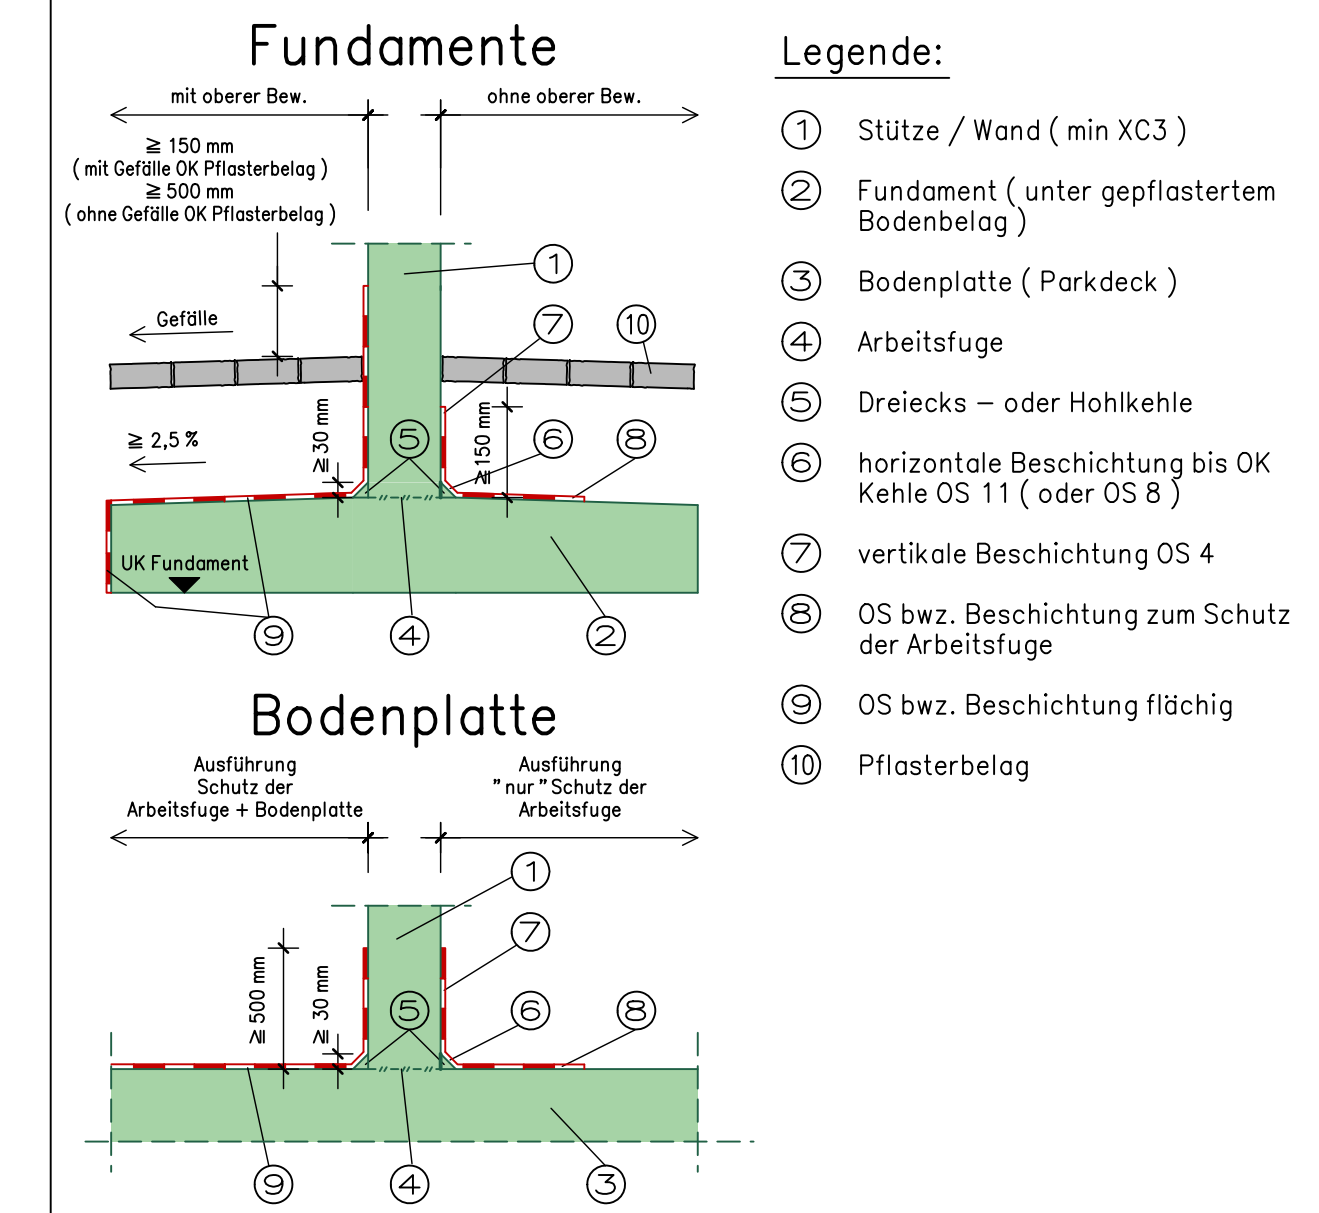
Fundamente

mit oberer Bew.

ohne oberer Bew.

≧ 150 mm
( mit Gefälle OK Pflasterbelag )
≧ 500 mm
( ohne Gefälle OK Pflasterbelag )

1

Gefälle

7

10

≧ 2,5 %

≧ 30 mm

5

≧ 150 mm

6

8

UK Fundament

9

4

2

Bodenplatte

Ausführung
Schutz der
Arbeitsfuge + Bodenplatte

Ausführung
" nur " Schutz der
Arbeitsfuge

1

7

≧ 500 mm

≧ 30 mm

5

6

8

9

4

3

Legende:

1 Stütze / Wand ( min XC3 )

2 Fundament ( unter gepflastertem Bodenbelag )

3 Bodenplatte ( Parkdeck )

4 Arbeitsfuge

5 Dreiecks – oder Hohlkehle

6 horizontale Beschichtung bis OK Kehle OS 11 ( oder OS 8 )

7 vertikale Beschichtung OS 4

8 OS bwz. Beschichtung zum Schutz der Arbeitsfuge

9 OS bwz. Beschichtung flächig

10 Pflasterbelag